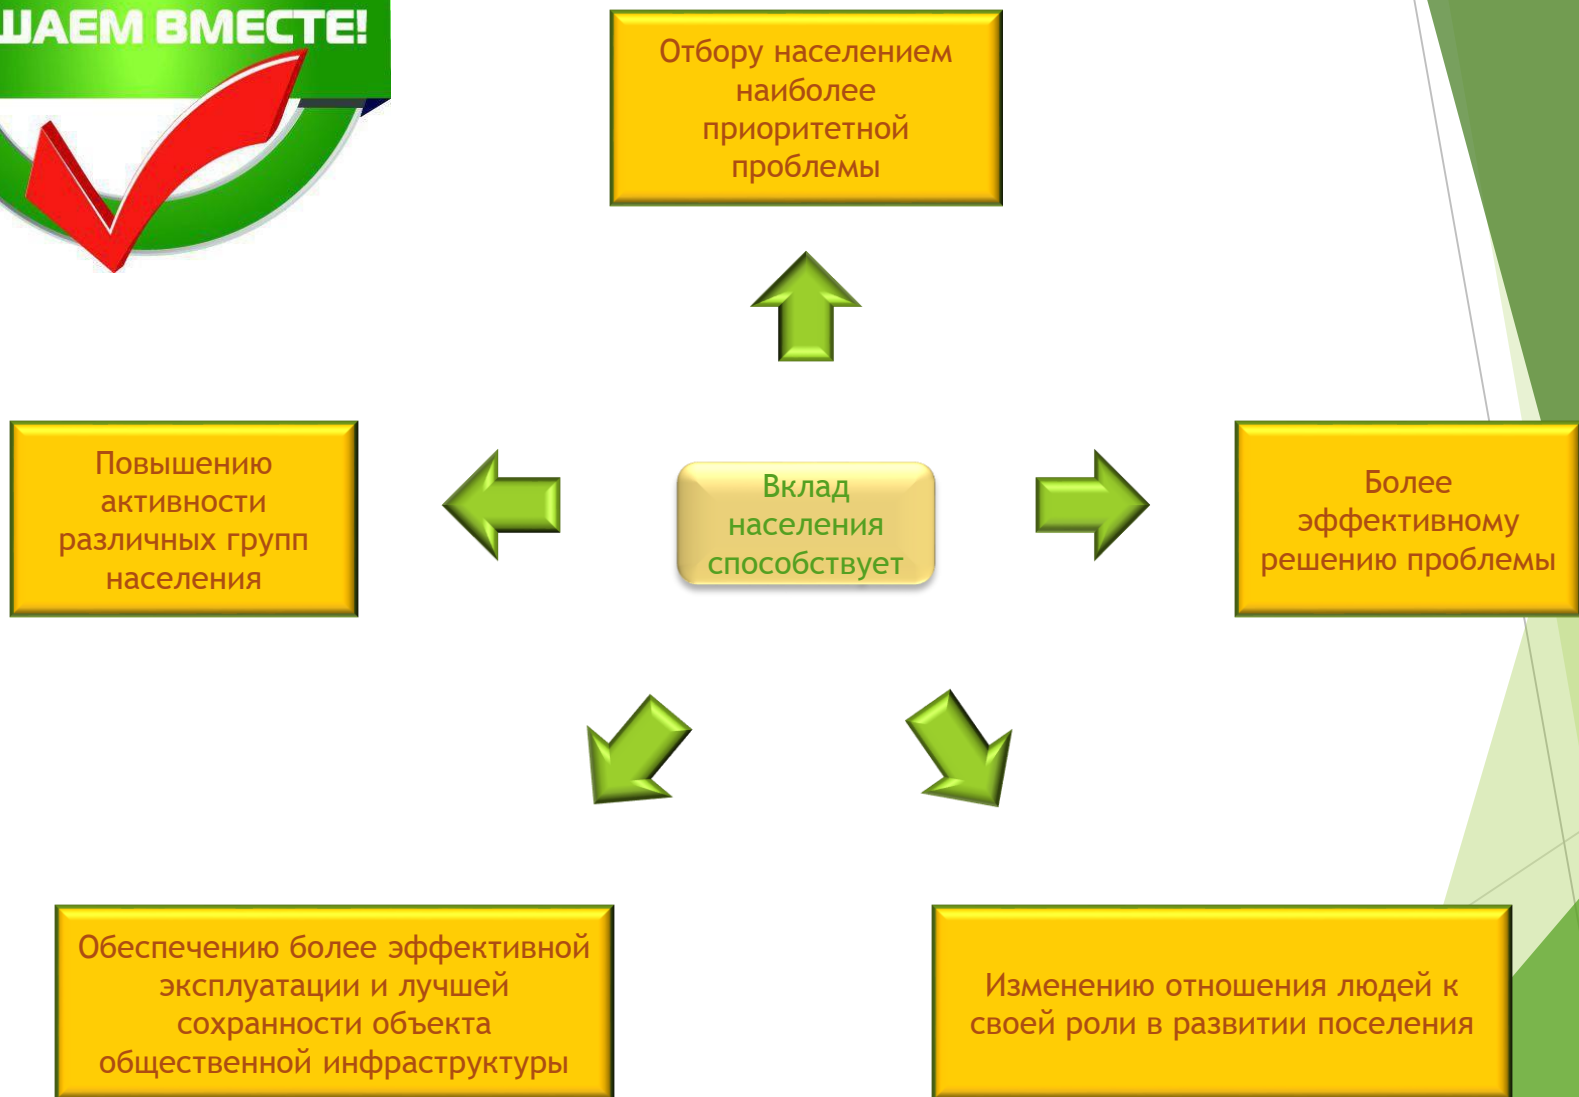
ШАЕМ ВМЕСТЕ!

Отбору населением наиболее приоритетной проблемы

Повышению активности различных групп населения

Вклад населения способствует

Более эффективному решению проблемы

Обеспечению более эффективной эксплуатации и лучшей сохранности объекта общественной инфраструктуры

Изменению отношения людей к своей роли в развитии поселения